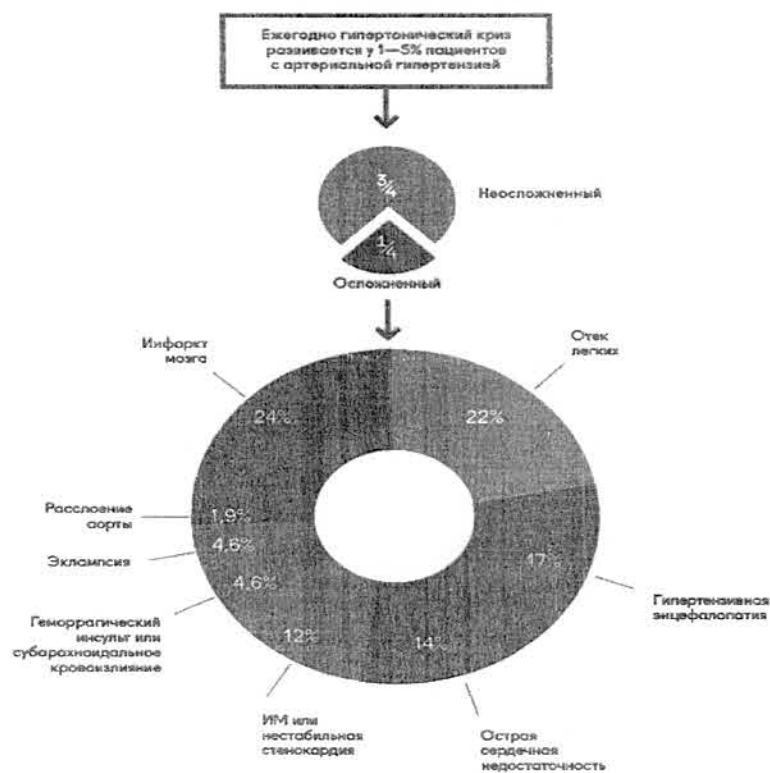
Ежегодно гипертонический криз развивается у 1—5% пациентов с артериальной гипертензией

3/4

Неосложненный

1/4

Осложненный

Инфаркт мозга

24%

Отек легких

22%

Расслоение аорты

1,9%

Эклампсия

4,6%

4,6%

17%

Гипертензивная энцефалопатия

Геморрагический инсульт или субарахноидальное кровоизлияние

12%

14%

ИМ или нестабильная стенокардия

Острая сердечная недостаточность